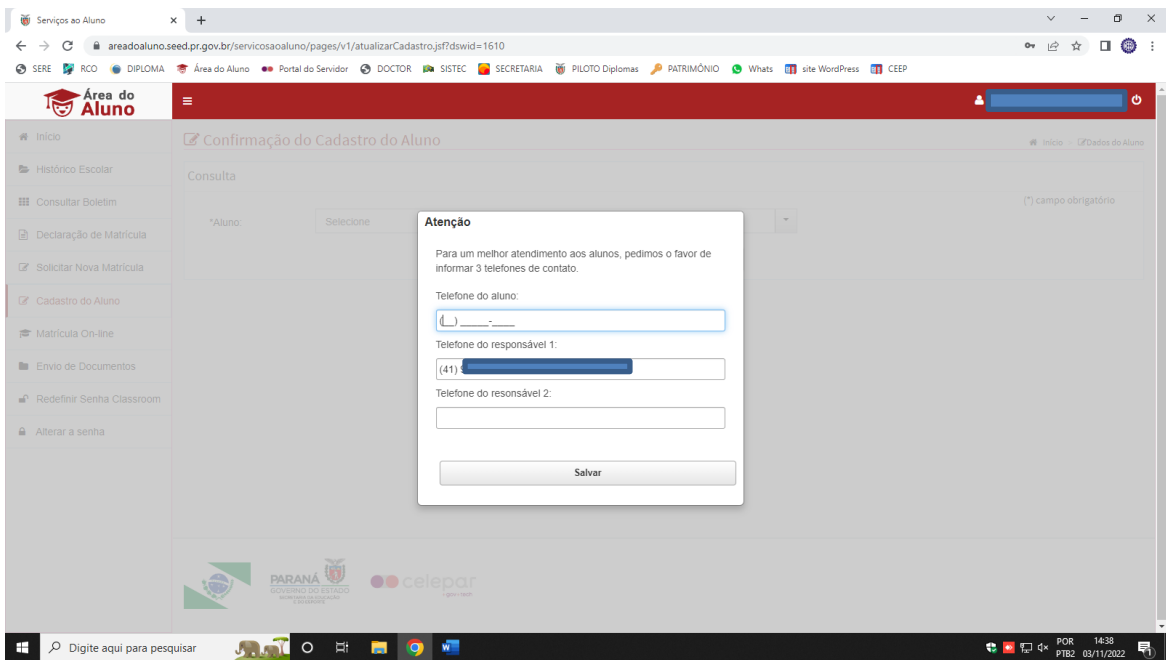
Serviços ao Aluno × +

areadoaluno.seed.pr.gov.br/servicosaoaluno/pages/v1/atualizarCadastro.jsf?dswid=1610

SERE RCO DIPLOMA Área do Aluno Portal do Servidor DOCTOR SISTEC SECRETARIA PILOTO Diplomas PATRIMÔNIO Whats site WordPress CEEP

Área do Aluno

Início
Histórico Escolar
Consultar Boletim
Declaração de Matrícula
Solicitar Nova Matrícula
Cadastro do Aluno
Matrícula On-line
Envio de Documentos
Redefinir Senha Classroom
Alterar a senha

Confirmação do Cadastro do Aluno

Início / Dados do Aluno

Consulta

*Aluno: Selecione

(*) campo obrigatório

Atenção

Para um melhor atendimento aos alunos, pedimos o favor de informar 3 telefones de contato.

Telefone do aluno:

(__) _____-____

Telefone do responsável 1:

(41) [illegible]

Telefone do resonsável 2:

Salvar

PARANÁ GOVERNO DO ESTADO SECRETARIA DA EDUCAÇÃO E DO ESPORTE

celepar

Digite aqui para pesquisar

POR PTB2 14:38 03/11/2022